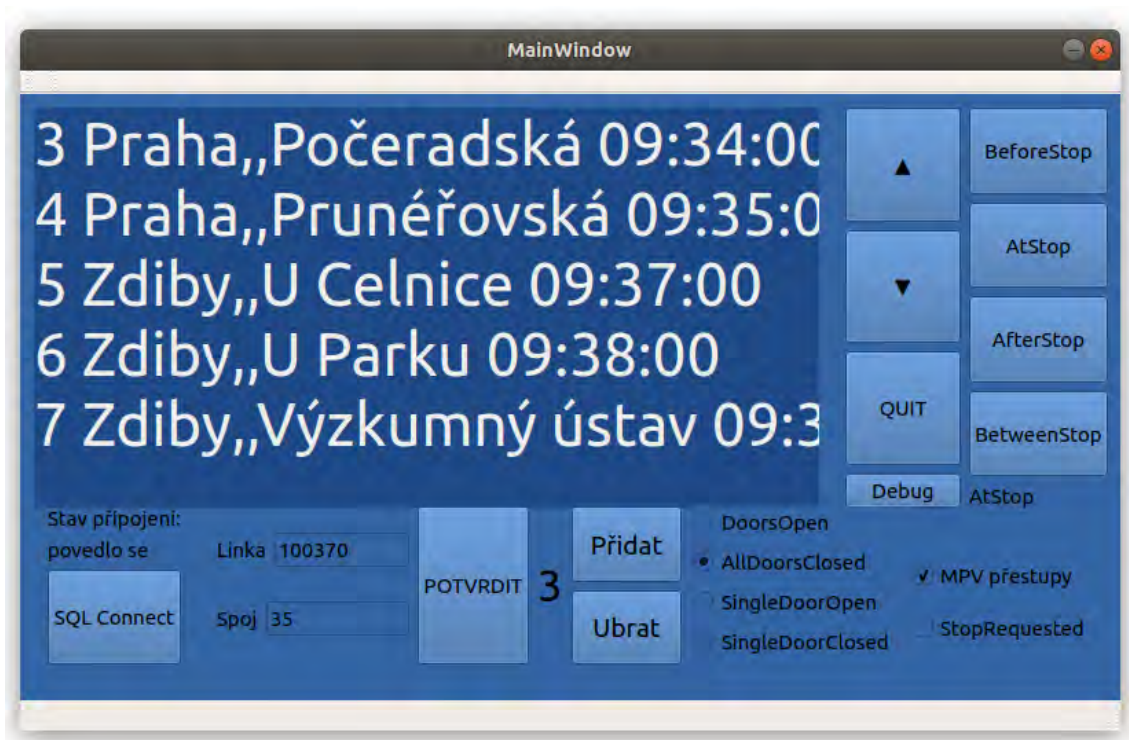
MainWindow

3 Praha,,Počeradská 09:34:0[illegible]
4 Praha,,Prunéřovská 09:35:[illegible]
5 Zdiby,,U Celnice 09:37:00
6 Zdiby,,U Parku 09:38:00
7 Zdiby,,Výzkumný ústav 09:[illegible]

▲
▼
QUIT
Debug

BeforeStop
AtStop
AfterStop
BetweenStop
AtStop

Stav připojeni:
povedlo se
SQL Connect

Linka 100370
Spoj 35

POTVRDIT
3
Přidat
Ubrat

DoorsOpen
AllDoorsClosed
SingleDoorOpen
SingleDoorClosed

MPV přestupy
StopRequested